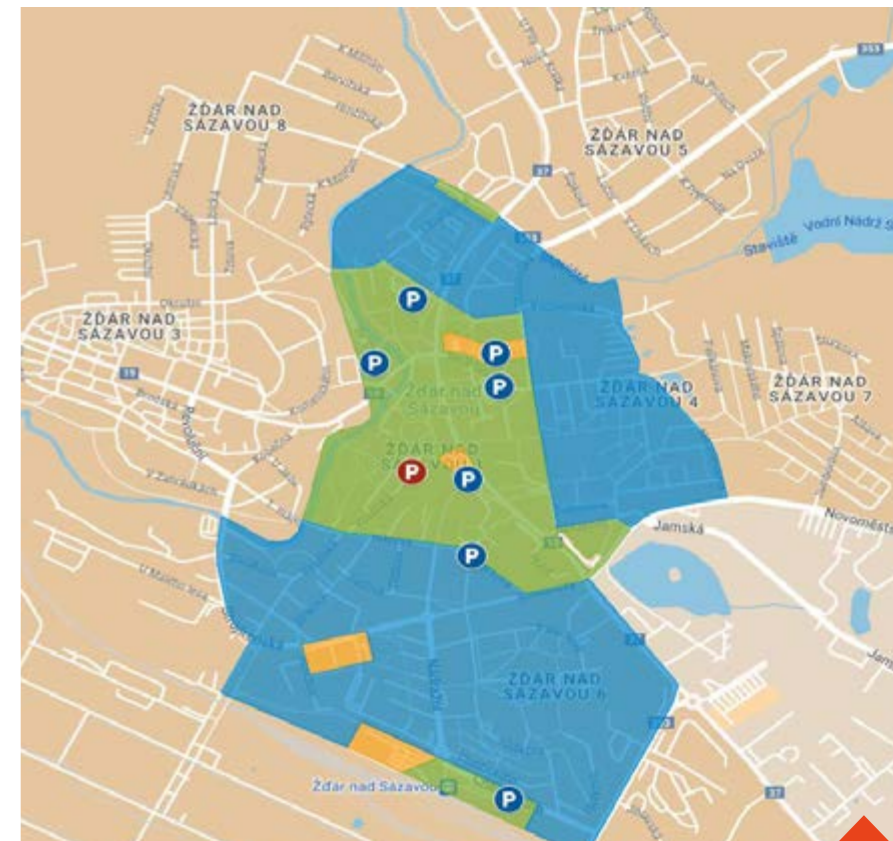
ŽĎÁR NAD SÁZAVOU 8

ŽĎÁR NAD SÁZAVOU 5

ŽĎÁR NAD SÁZAVOU 3

ŽĎÁR NAD SÁZAVOU 4

ŽĎÁR NAD SÁZAVOU 7

ŽĎÁR NAD SÁZAVOU

Žďár nad Sázavou

ŽĎÁR NAD SÁZAVOU 6

Žďár nad Sázavou

Staviště

Vodní Nádrž S

Jamská

Novoměst

Jam

Okružní

353

37

19

P
P
P
P
P
P
P
P
P